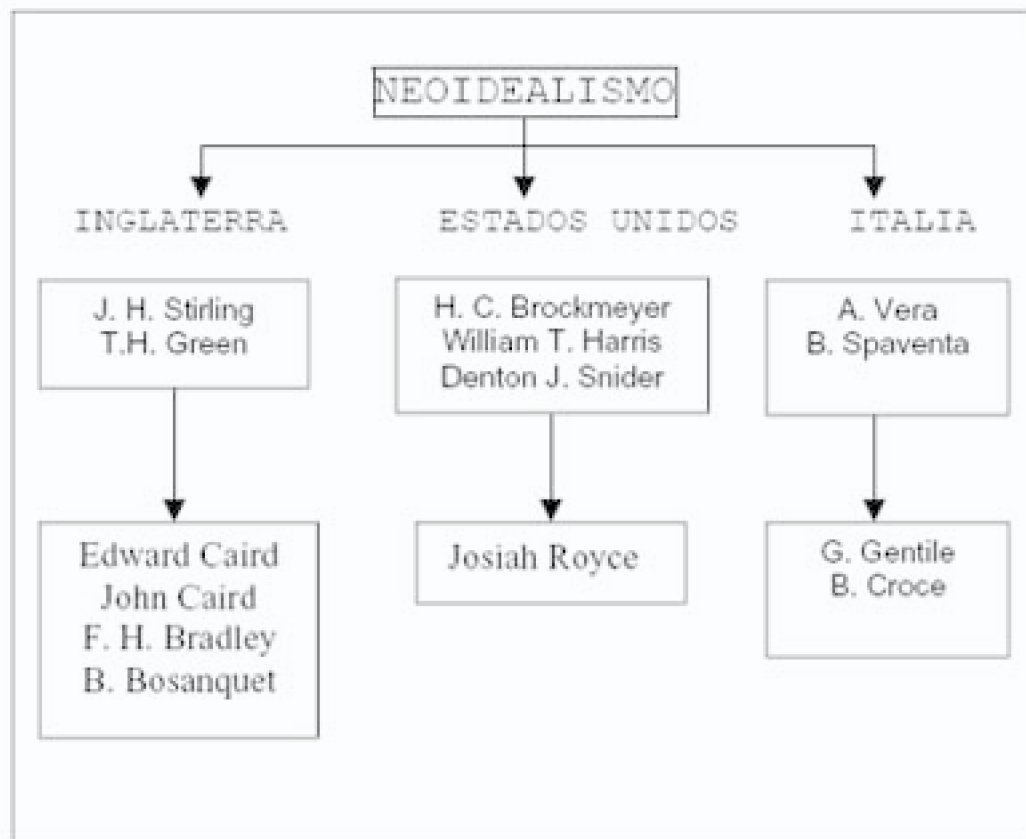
NEOIDEALISMO

INGLATERRA

J. H. Stirling
T.H. Green

Edward Caird
John Caird
F. H. Bradley
B. Bosanquet

ESTADOS UNIDOS

H. C. Brockmeyer
William T. Harris
Denton J. Snider

Josiah Royce

ITALIA

A. Vera
B. Spaventa

G. Gentile
B. Croce